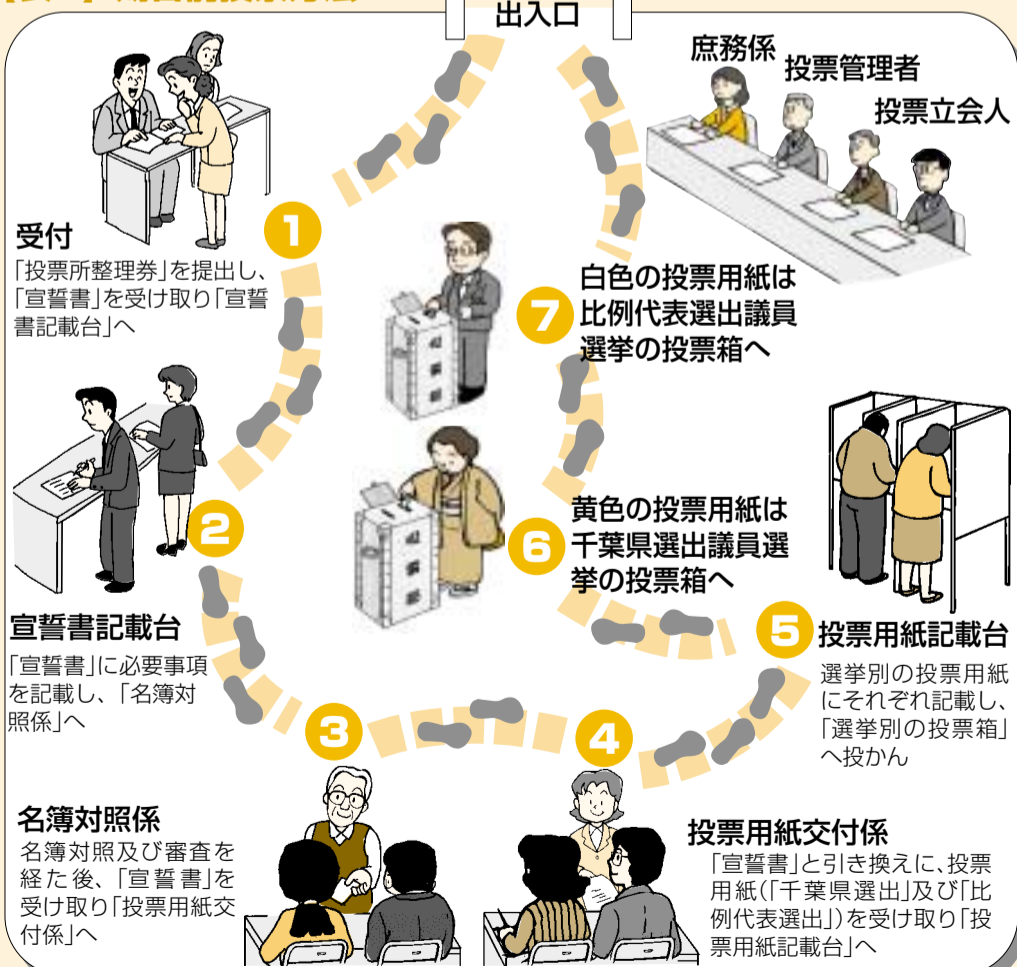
出入口

庶務係

投票管理者

投票立会人

1

受付

「投票所整理券」を提出し、「宣誓書」を受け取り「宣誓書記載台」へ

7

白色の投票用紙は比例代表選出議員選挙の投票箱へ

2

宣誓書記載台

「宣誓書」に必要事項を記載し、「名簿対照係」へ

6

黄色の投票用紙は千葉県選出議員選挙の投票箱へ

5

投票用紙記載台

選挙別の投票用紙にそれぞれ記載し、「選挙別の投票箱」へ投かん

3

名簿対照係

名簿対照及び審査を経た後、「宣誓書」を受け取り「投票用紙交付係」へ

4

投票用紙交付係

「宣誓書」と引き換えに、投票用紙(「千葉県選出」及び「比例代表選出」)を受け取り「投票用紙記載台」へ